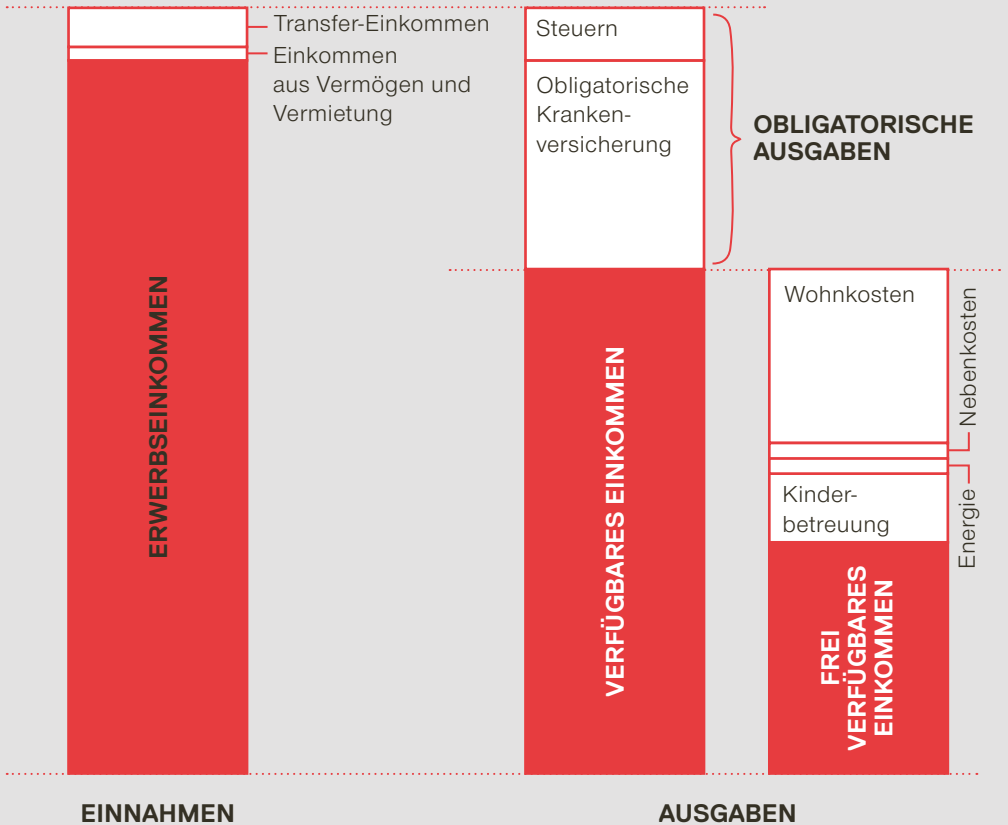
Transfer-Einkommen

Einkommen aus Vermögen und Vermietung

ERWERBSEINKOMMEN

Steuern

Obligatorische Krankenversicherung

OBLIGATORISCHE AUSGABEN

VERFÜGBARES EINKOMMEN

Wohnkosten

Nebenkosten

Energie

Kinderbetreuung

FREI VERFÜGBARES EINKOMMEN

EINNAHMEN

AUSGABEN